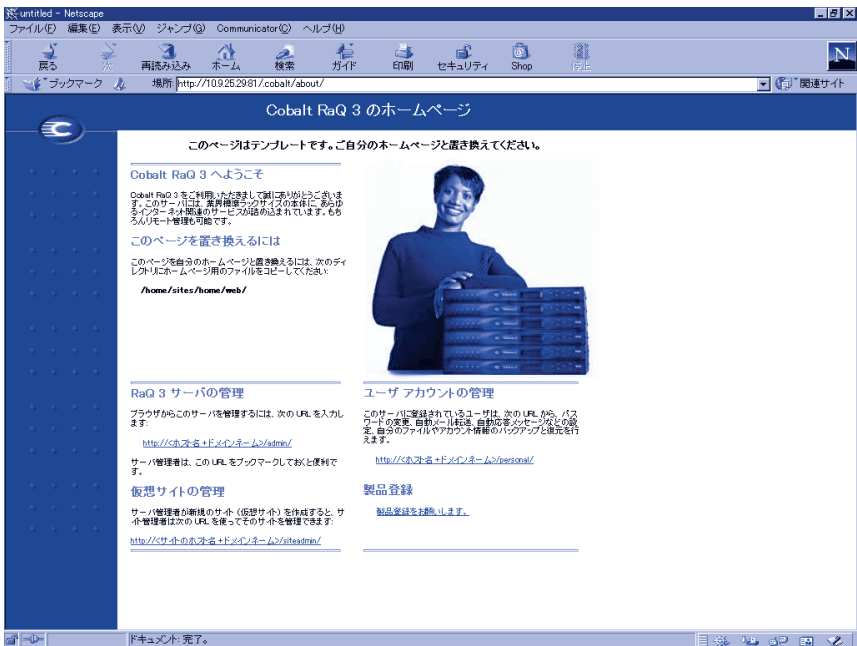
untitled - Netscape

ファイル(F) 編集(E) 表示(V) ジャンプ(G) Communicator(C) ヘルプ(H)

戻る 次 再読み込み ホーム 検索 ガイド 印刷 セキュリティ Shop 停止

ブックマーク 場所: http://10.9.25.29:81/cobalt/about/ 関連サイト

Cobalt RaQ 3 のホームページ

このページはテンプレートです。ご自分のホームページと置き換えてください。

Cobalt RaQ 3 へようこそ

Cobalt RaQ 3 をご利用いただきまして誠に有りがとうございます。このサーバには、業界標準ラックサイズの本体に、あらゆるインターネット関連のサービスが詰め込まれています。もちろんリモート管理も可能です。

このページを置き換えるには

このページを自分のホームページと置き換えるには、次のディレクトリにホームページ用のファイルをコピーしてください:

/home/sites/home/web/

RaQ 3 サーバの管理

ブラウザからこのサーバを管理するには、次の URL を入力します:

http://<ホスト名+ドメインネーム>/admin/

サーバ管理者は、この URL をブックマークしておくと便利です。

仮想サイトの管理

サーバ管理者が新規のサイト(仮想サイト)を作成すると、サイト管理者は次の URL を使ってそのサイトを管理できます:

http://<サイトのホスト名+ドメインネーム>/siteadmin/

ユーザ アカウントの管理

このサーバに登録されているユーザは、次の URL から、パスワードの変更、自動メール転送、自動応答メッセージなどの設定、自分のファイルやアカウント情報のバックアップと復元を行えます。

http://<ホスト名+ドメインネーム>/personal/

製品登録

製品登録をお願いします。

ドキュメント: 完了。